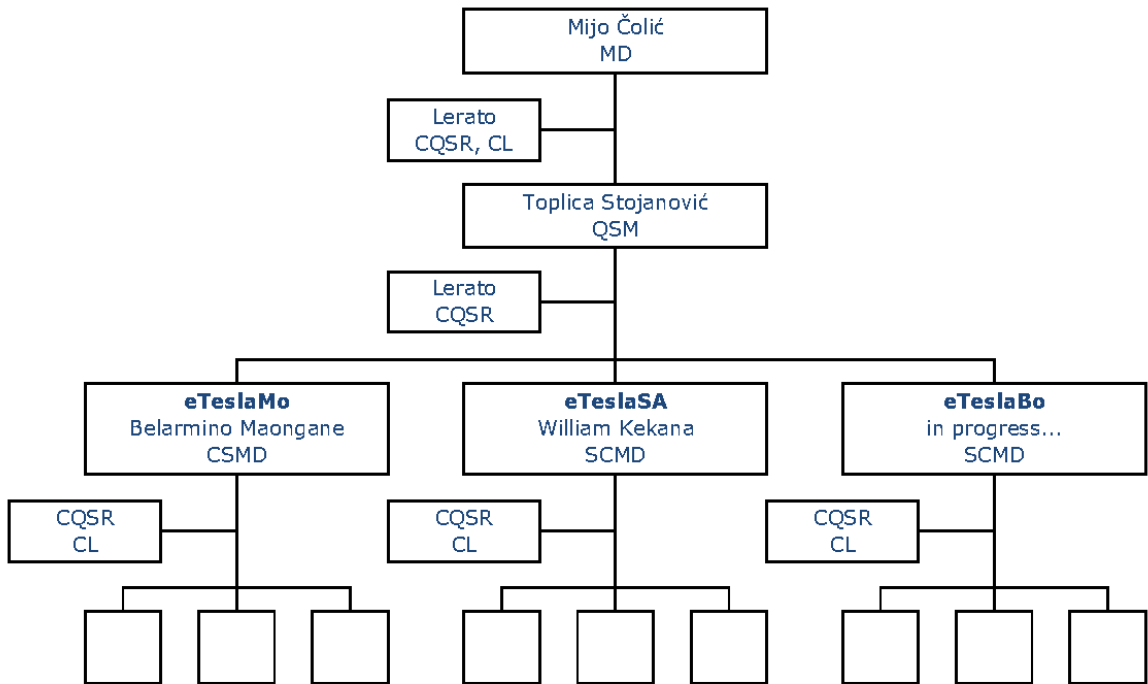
Mijo Čolić
MD

Lerato
CQSR, CL

Toplica Stojanović
QSM

Lerato
CQSR

**eTeslaMo**
Belarmino Maongane
CSMD

**eTeslaSA**
William Kekana
SCMD

**eTeslaBo**
in progress...
SCMD

CQSR
CL

CQSR
CL

CQSR
CL